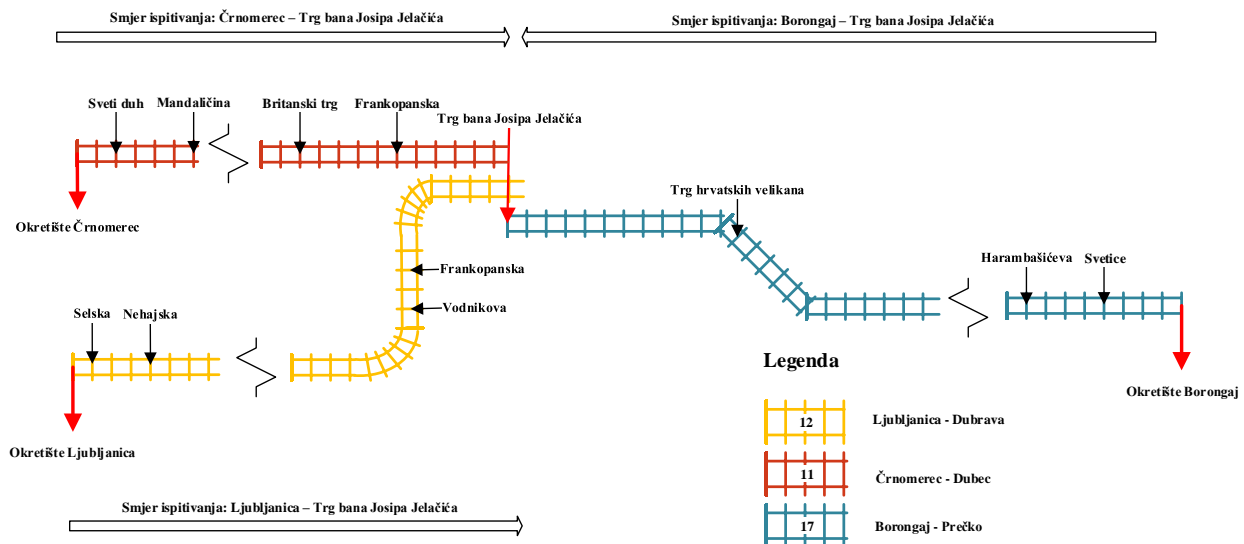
Smjer ispitivanja: Črnomerec – Trg bana Josipa Jelačića

Smjer ispitivanja: Borongaj – Trg bana Josipa Jelačića

Sveti duh

Mandaličina

Britanski trg

Frankopanska

Trg bana Josipa Jelačića

Okretište Črnomerec

Trg hrvatskih velikana

Frankopanska

Vodnikova

Harambašićeva

Svetice

Selska

Nehajska

Legenda

Okretište Borongaj

Okretište Ljubljanica

12

Ljubljanica - Dubrava

11

Črnomerec - Dubec

17

Borongaj - Prečko

Smjer ispitivanja: Ljubljanica – Trg bana Josipa Jelačića